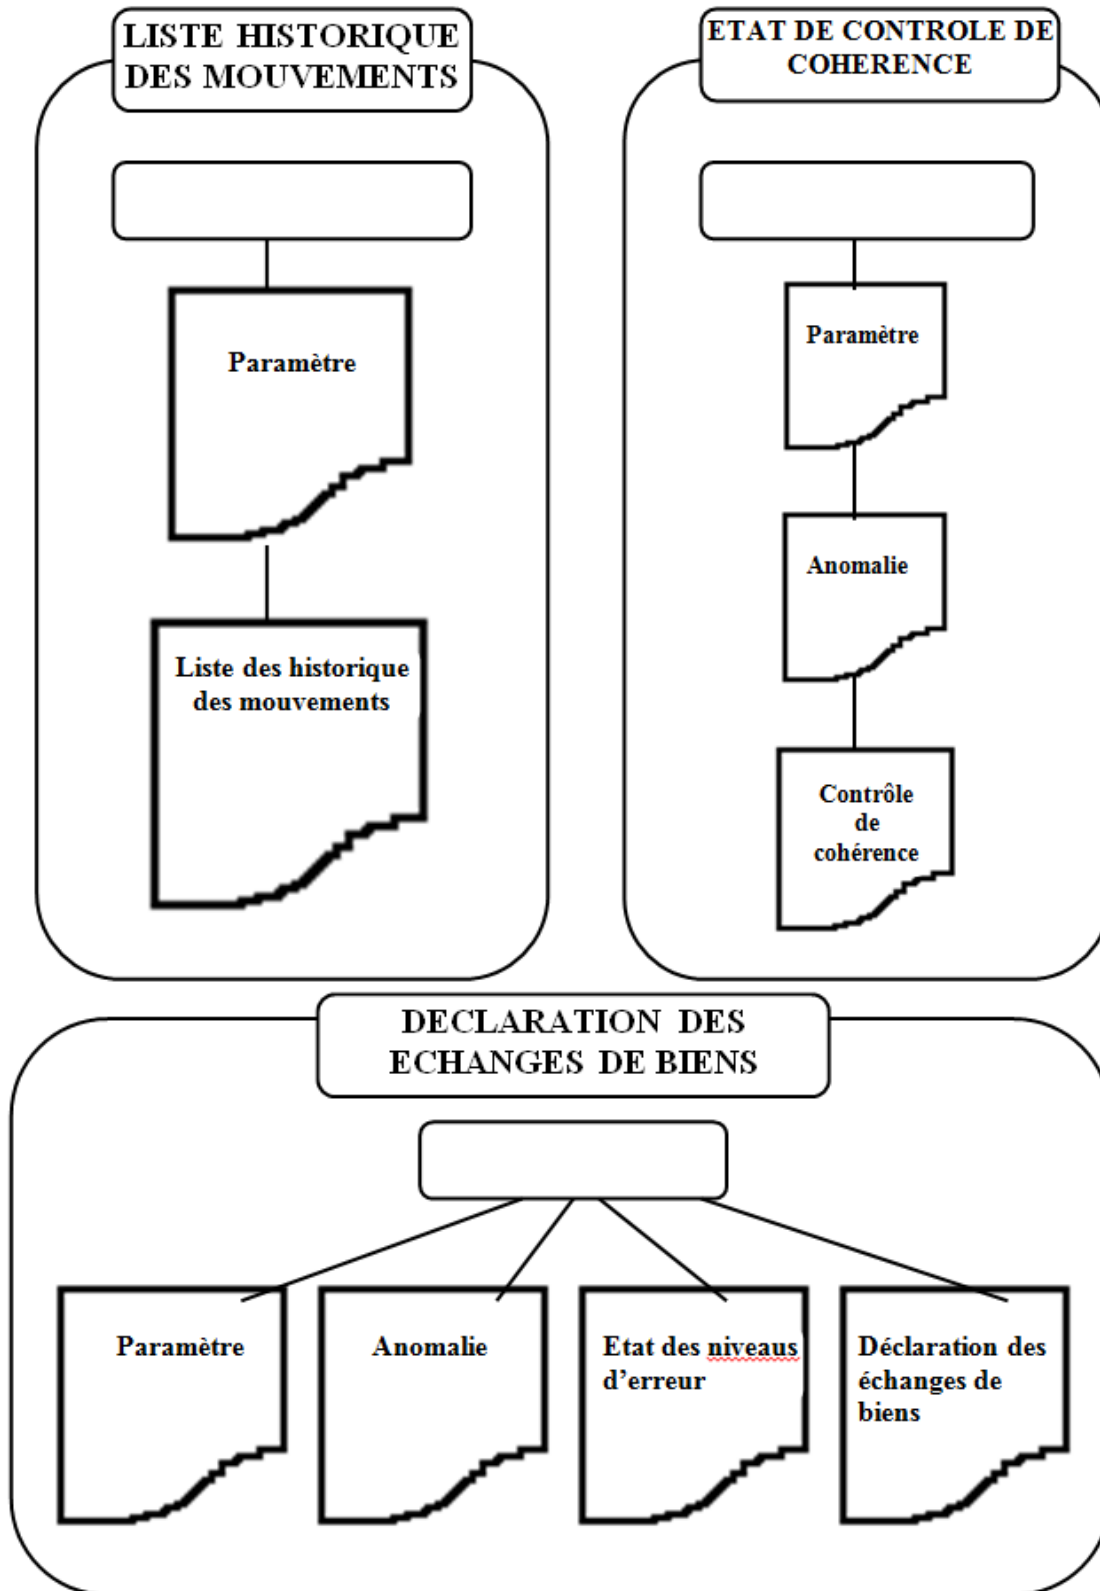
LISTE HISTORIQUE DES MOUVEMENTS

Paramètre

Liste des historique des mouvements

ETAT DE CONTROLE DE COHERENCE

Paramètre

Anomalie

Contrôle de cohérence

DECLARATION DES ECHANGES DE BIENS

Paramètre

Anomalie

Etat des niveaux d'erreur

Déclaration des échanges de biens